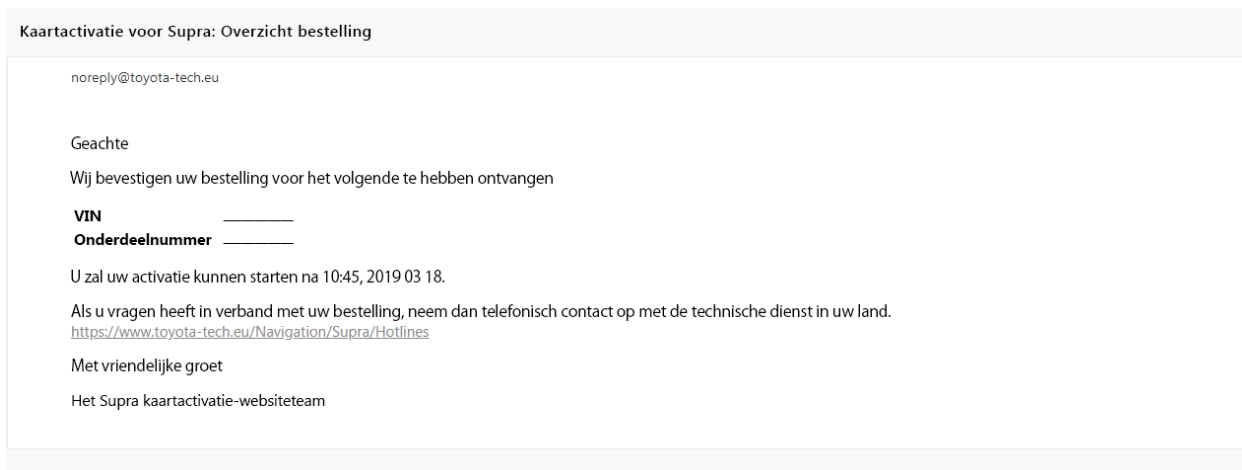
Kaartactivatie voor Supra: Overzicht bestelling

noreply@toyota-tech.eu

Geachte

Wij bevestigen uw bestelling voor het volgende te hebben ontvangen

| | |
|---|---|
| **VIN** | _________ |
| **Onderdeelnummer** | _________ |

U zal uw activatie kunnen starten na 10:45, 2019 03 18.

Als u vragen heeft in verband met uw bestelling, neem dan telefonisch contact op met de technische dienst in uw land.
https://www.toyota-tech.eu/Navigation/Supra/Hotlines

Met vriendelijke groet

Het Supra kaartactivatie-websiteteam